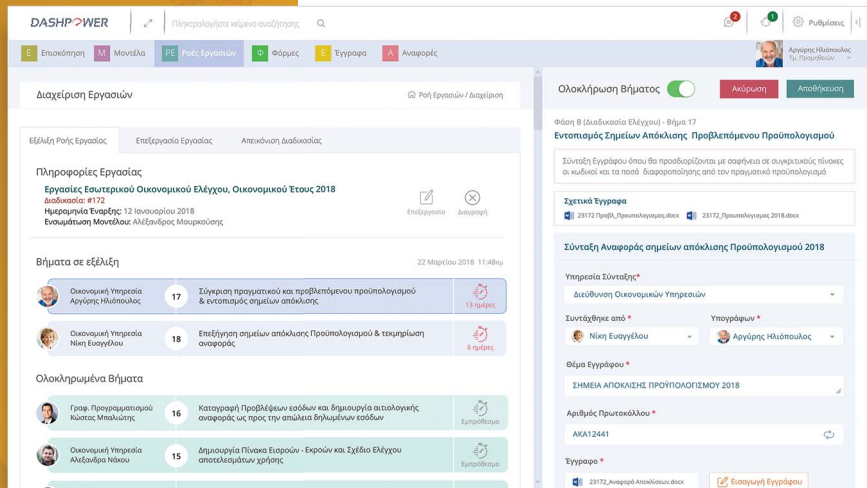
DASHPOWER

Πληκτρολογήστε κείμενο αναζήτησης

2 1 Ρυθμίσεις

Αργύρης Ηλιόπουλος
Τμ. Προϋπολογισμού

Ε Επικοινωνία
Μ Μοντέλα
ΡΕ Ροές Εργασιών
Φ Φόρμες
Ε Έγγραφα
Α Αναφορές

Διαχείριση Εργασιών

Ροή Εργασιών / Διαχείριση

Εξέλιξη Ροής Εργασίας | Επεξεργασία Εργασίας | Απεικόνιση Διαδικασίας

Πληροφορίες Εργασίας

Εργασίες Εσωτερικού Οικονομικού Ελέγχου, Οικονομικού Έτους 2018
Διαδικασία: #172
Ημερομηνία Έναρξης: 12 Ιανουαρίου 2018
Ενσωμάτωση Μοντέλου: Αλέξανδρος Μουρκούσης

Επεξεργασία
Διαγραφή

Βήματα σε εξέλιξη

22 Μαρτίου 2018 11:48πμ

Οικονομική Υπηρεσία
Αργύρης Ηλιόπουλος
17
Σύγκριση πραγματικού και προβλεπόμενου προϋπολογισμού & εντοπισμός σημείων απόκλισης
13 ημέρες

Οικονομική Υπηρεσία
Νίκη Ευαγγέλου
18
Επεξήγηση σημείων απόκλισης Προϋπολογισμού & τεκμηρίωση αναφοράς
6 ημέρες

Ολοκληρωμένα Βήματα

Γραφ. Προγραμματισμού
Κώστας Μπαλώσης
16
Καταγραφή Προβλέψεων εσόδων και δημιουργία αιτιολογικής αναφοράς ως προς την απώλεια δηλωμένων εσόδων
Εμπρόθεσμο

Οικονομική Υπηρεσία
Αλεξάνδρα Νάκου
15
Δημιουργία Πίνακα Εσρόων - Εκροών και Σχέδιο Ελέγχου αποτελεσμάτων χρήσης
Εμπρόθεσμο

Ολοκλήρωση Βήματος

Ακύρωση
Αποθήκευση

Φάση Β (Διαδικασία Ελέγχου) - Βήμα 17
Εντοπισμός Σημείων Απόκλισης Προβλεπόμενου Προϋπολογισμού

Σύνταξη Εγγράφου όπου θα προσδιορίζονται με σαφήνεια σε συγκριτικούς πίνακες οι κωδικοί και τα ποσά διαφοροποίησης από τον πραγματικό προϋπολογισμό

Σχετικά Έγγραφα
23172 ΠροβΛ_Προυπολογισμος.docx
23172_Προυπολογισμος 2018.docx

Σύνταξη Αναφοράς σημείων απόκλισης Προϋπολογισμού 2018

Υπηρεσία Σύνταξης*
Διεύθυνση Οικονομικών Υπηρεσιών

Συντάχθηκε από *
Νίκη Ευαγγέλου

Υπογράφων *
Αργύρης Ηλιόπουλος

Θέμα Εγγράφου *
ΣΗΜΕΙΑ ΑΠΟΚΛΙΣΗΣ ΠΡΟΫΠΟΛΟΓΙΣΜΟΥ 2018

Αριθμός Πρωτοκόλλου *
AKA12441

Έγγραφο *
23172_Αναφορά Αποκλίσεων.docx
Εισαγωγή Εγγράφου